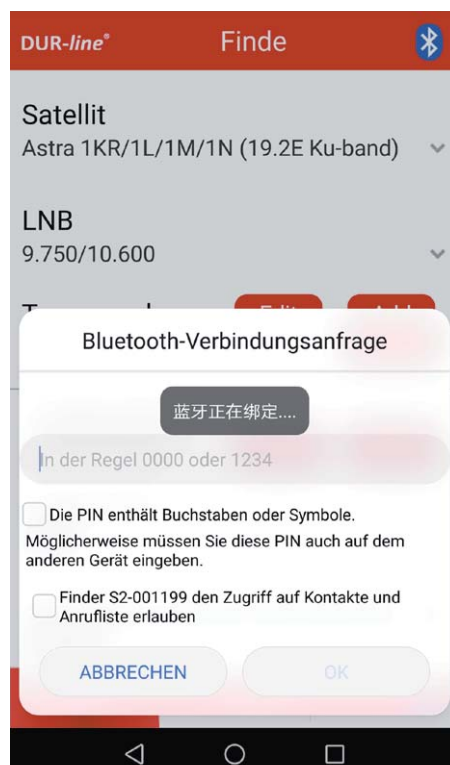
DUR-line®
Finde

Satellit
Astra 1KR/1L/1M/1N (19.2E Ku-band)

LNB
9.750/10.600

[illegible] Edit Add

Bluetooth-Verbindungsanfrage

蓝牙正在绑定....

In der Regel 0000 oder 1234

Die PIN enthält Buchstaben oder Symbole.

Möglicherweise müssen Sie diese PIN auch auf dem anderen Gerät eingeben.

Finder S2-001199 den Zugriff auf Kontakte und Anrufliste erlauben

ABBRECHEN
OK